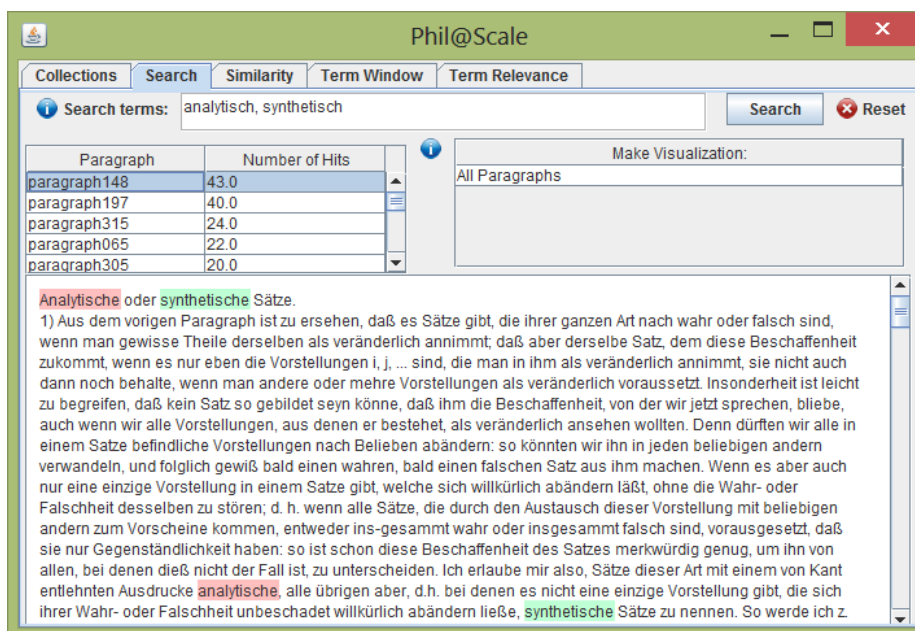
Phil@Scale

Collections | Search | Similarity | Term Window | Term Relevance

Search terms: analytisch, synthetisch

Search

Reset

| Paragraph | Number of Hits |
|---|---|
| paragraph148 | 43.0 |
| paragraph197 | 40.0 |
| paragraph315 | 24.0 |
| paragraph065 | 22.0 |
| paragraph305 | 20.0 |

Make Visualization:
All Paragraphs

Analytische oder synthetische Sätze.
1) Aus dem vorigen Paragraph ist zu ersehen, daß es Sätze gibt, die ihrer ganzen Art nach wahr oder falsch sind, wenn man gewisse Theile derselben als veränderlich annimmt; daß aber derselbe Satz, dem diese Beschaffenheit zukommt, wenn es nur eben die Vorstellungen i, j, ... sind, die man in ihm als veränderlich annimmt, sie nicht auch dann noch behalte, wenn man andere oder mehre Vorstellungen als veränderlich voraussetzt. Insonderheit ist leicht zu begreifen, daß kein Satz so gebildet seyn könne, daß ihm die Beschaffenheit, von der wir jetzt sprechen, bliebe, auch wenn wir alle Vorstellungen, aus denen er bestehet, als veränderlich ansehen wollten. Denn dürften wir alle in einem Satze befindliche Vorstellungen nach Belieben abändern: so könnten wir ihn in jeden beliebigen andern verwandeln, und folglich gewiß bald einen wahren, bald einen falschen Satz aus ihm machen. Wenn es aber auch nur eine einzige Vorstellung in einem Satze gibt, welche sich willkürlich abändern läßt, ohne die Wahr- oder Falschheit desselben zu stören; d. h. wenn alle Sätze, die durch den Austausch dieser Vorstellung mit beliebigen andern zum Vorscheine kommen, entweder ins-gesammt wahr oder insgesammt falsch sind, vorausgesetzt, daß sie nur Gegenständlichkeit haben: so ist schon diese Beschaffenheit des Satzes merkwürdig genug, um ihn von allen, bei denen dieß nicht der Fall ist, zu unterscheiden. Ich erlaube mir also, Sätze dieser Art mit einem von Kant entlehnten Ausdrucke analytische, alle übrigen aber, d.h. bei denen es nicht eine einzige Vorstellung gibt, die sich ihrer Wahr- oder Falschheit unbeschadet willkürlich abändern ließe, synthetische Sätze zu nennen. So werde ich z.